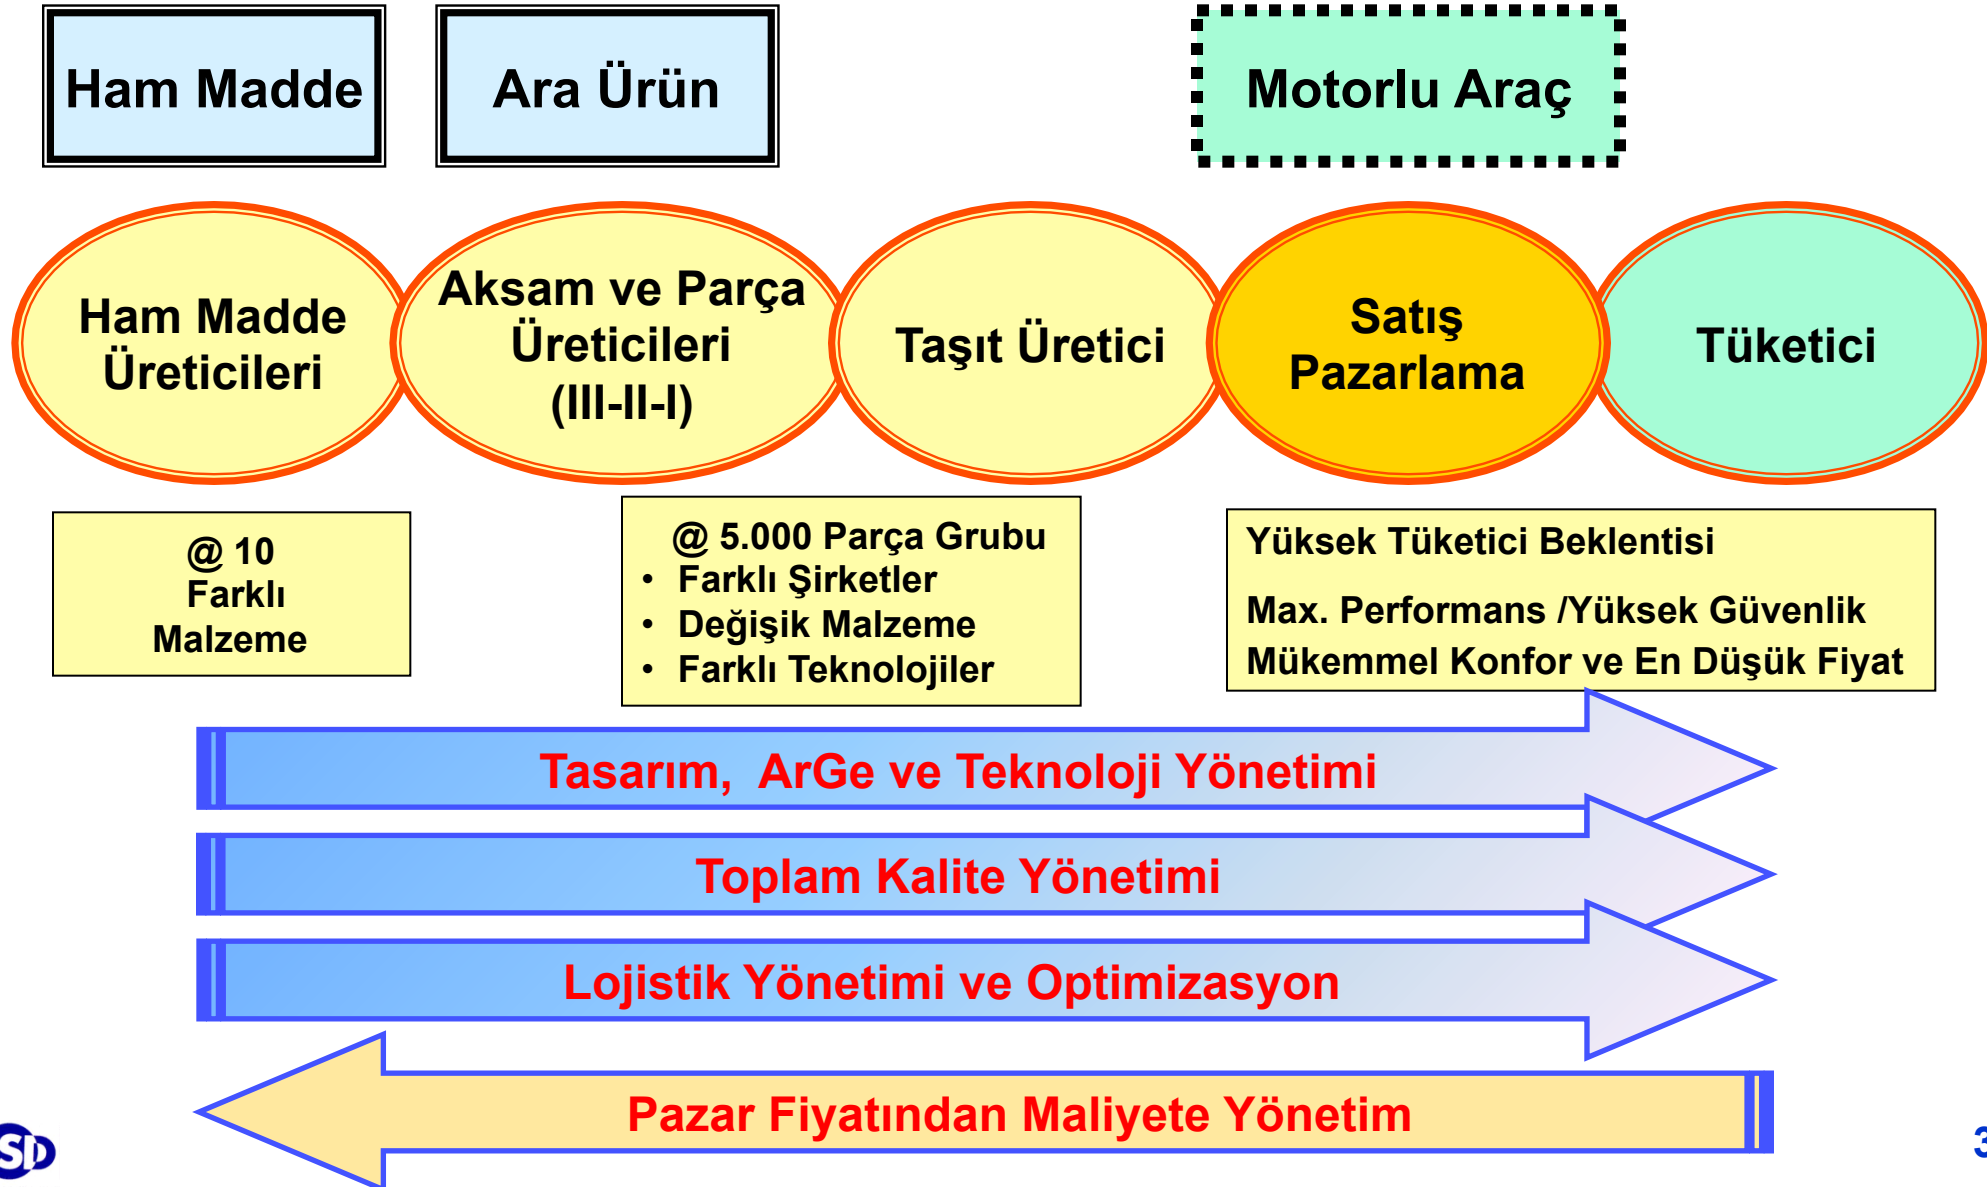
Ham Madde

Ara Ürün

Motorlu Araç

Ham Madde Üreticileri

Aksam ve Parça Üreticileri (III-II-I)

Taşıt Üretici

Satış Pazarlama

Tüketici

@ 10 Farklı Malzeme

@ 5.000 Parça Grubu
• Farklı Şirketler
• Değişik Malzeme
• Farklı Teknolojiler

Yüksek Tüketici Beklentisi

Max. Performans /Yüksek Güvenlik

Mükemmel Konfor ve En Düşük Fiyat

Tasarım, ArGe ve Teknoloji Yönetimi

Toplam Kalite Yönetimi

Lojistik Yönetimi ve Optimizasyon

Pazar Fiyatından Maliyete Yönetim

SD

3